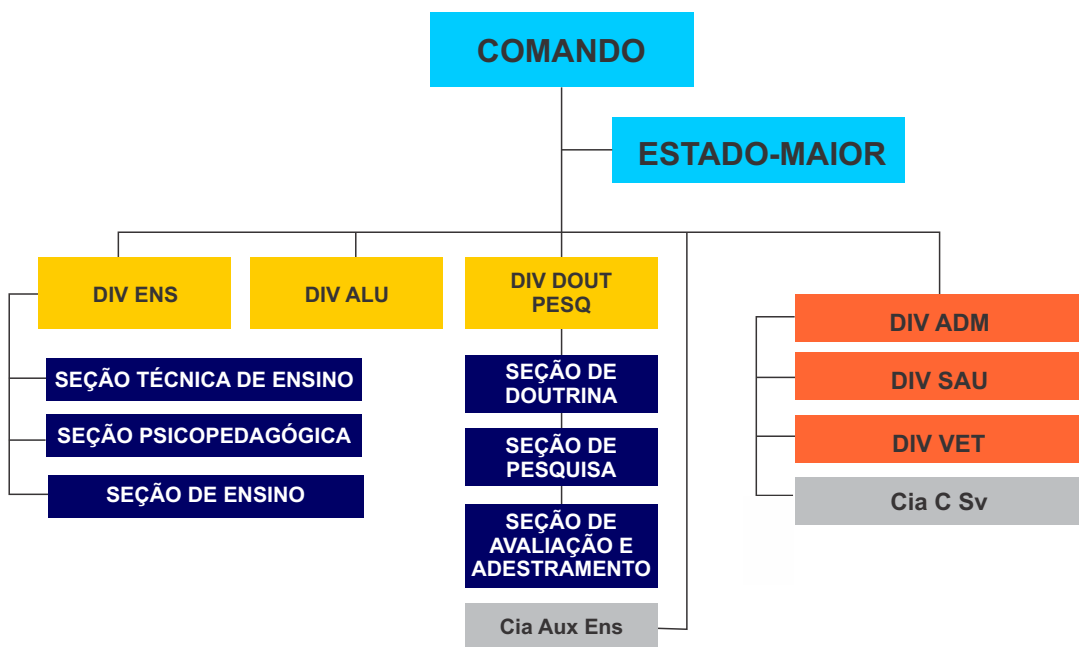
COMANDO

ESTADO-MAIOR

DIV ENS

DIV ALU

DIV DOUT PESQ

SEÇÃO TÉCNICA DE ENSINO

SEÇÃO PSICOPEDAGÓGICA

SEÇÃO DE ENSINO

SEÇÃO DE DOUTRINA

SEÇÃO DE PESQUISA

SEÇÃO DE AVALIAÇÃO E ADESTRAMENTO

Cia Aux Ens

DIV ADM

DIV SAU

DIV VET

Cia C Sv